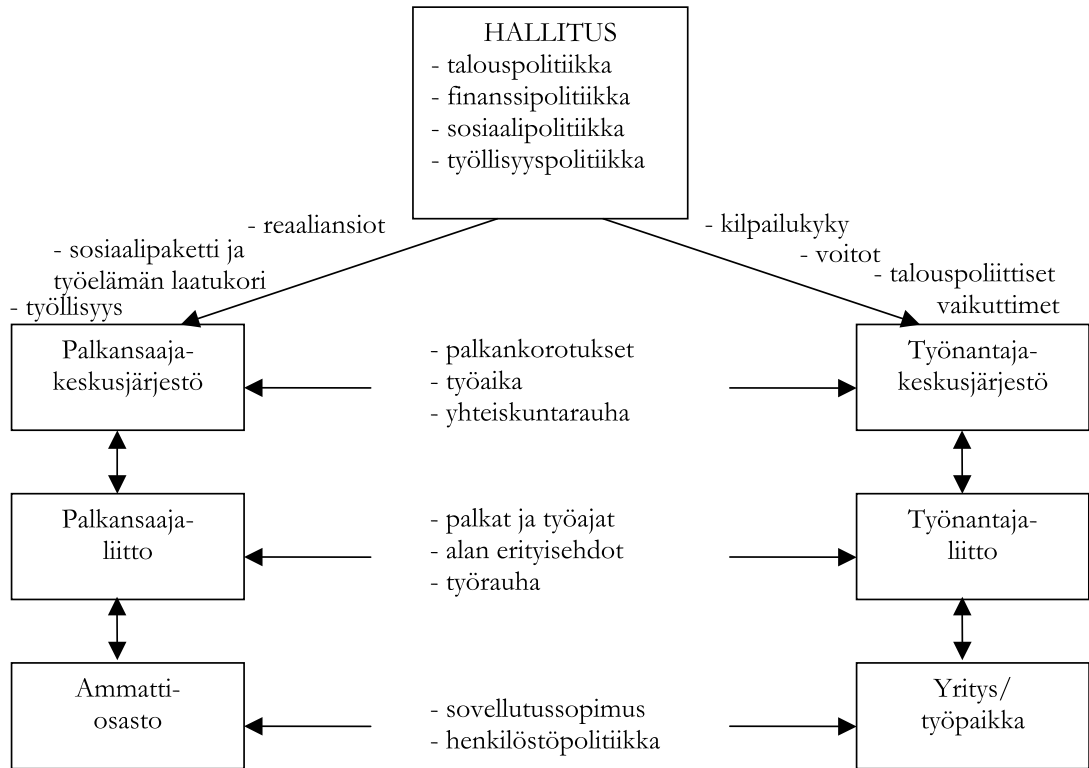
HALLITUS
- talouspolitiikka
- finanssipolitiikka
- sosiaalipolitiikka
- työllisyyspolitiikka

- reaaliansiot
- sosiaalipaketti ja työelämän laatukori
- työllisyys

- kilpailukyky
- voitot
- talouspoliittiset vaikuttimet

Palkansaaja-keskusjärjestö

- palkankorotukset
- työaika
- yhteiskuntarauha

Työnantaja-keskusjärjestö

Palkansaaja-liitto

- palkat ja työajat
- alan erityisehdot
- työrauha

Työnantaja-liitto

Ammatti-osasto

- sovellutussopimus
- henkilöstöpolitiikka

Yritys/ työpaikka